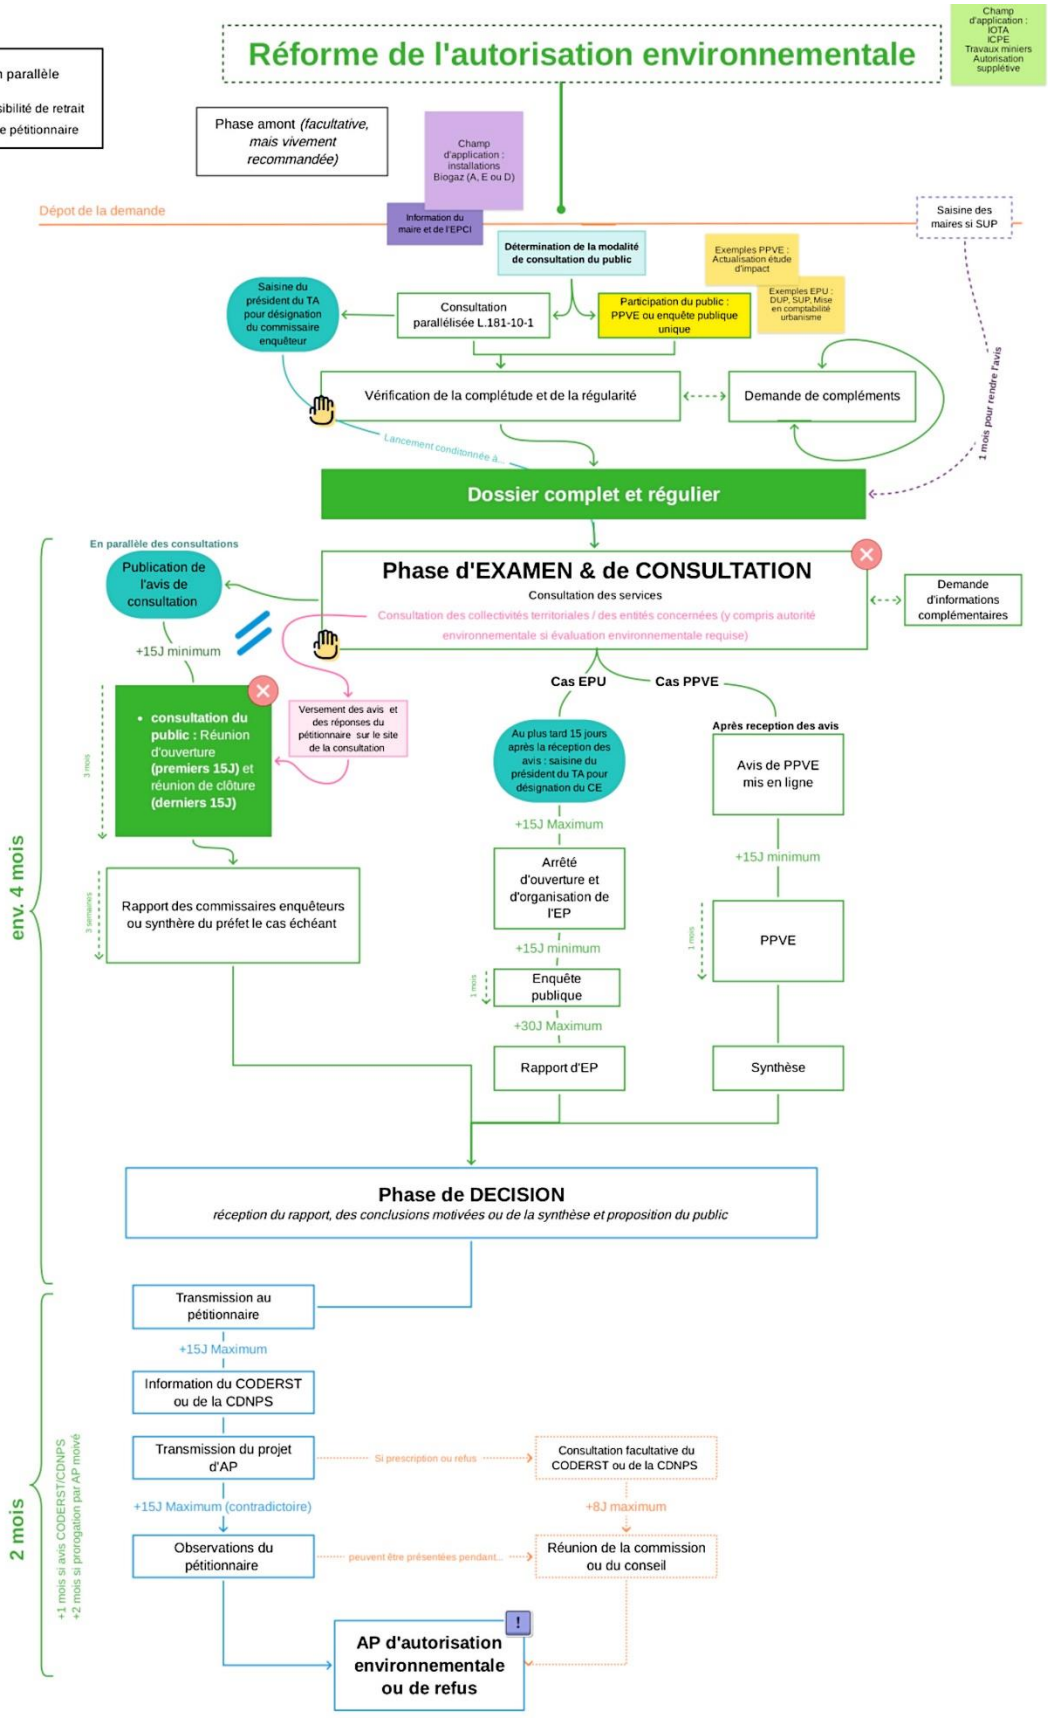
n parallèle

sibilité de retrait
e pétitionnaire

Réforme de l'autorisation environnementale

Champ d'application : IOTA ICPE Travaux miniers Autorisation supplétive

Phase amont (facultative, mais vivement recommandée)

Champ d'application : installations Biogaz (A, E ou D)

Dépot de la demande

Information du maire et de l'EPCI

Saisine des maires si SUP

Détermination de la modalité de consultation du public

Exemples PPVE : Actualisation étude d'impact

Exemples EPU : DUP, SUP, Mise en comptabilité urbanisme

Saisine du président du TA pour désignation du commissaire enquêteur

Consultation parallélisée L.181-10-1

Participation du public : PPVE ou enquête publique unique

Vérification de la complétude et de la régularité

Demande de compléments

Lancement conditionnée à...

1 mois pour rendre l'avis

Dossier complet et régulier

En parallèle des consultations

Publication de l'avis de consultation

Phase d'EXAMEN & de CONSULTATION

Consultation des services

Consultation des collectivités territoriales / des entités concernées (y compris autorité environnementale si évaluation environnementale requise)

Demande d'informations complémentaires

+15J minimum

Cas EPU

Cas PPVE

• consultation du public : Réunion d'ouverture (premiers 15J) et réunion de clôture (derniers 15J)

3 mois

Versement des avis et des réponses du pétitionnaire sur le site de la consultation

Au plus tard 15 jours après la réception des avis : saisine du président du TA pour désignation du CE

Après reception des avis

Avis de PPVE mis en ligne

+15J Maximum

Arrêté d'ouverture et d'organisation de l'EP

+15J minimum

3 semaines

Rapport des commissaires enquêteurs ou synthèse du préfet le cas échéant

+15J minimum

1 mois

PPVE

1 mois

Enquête publique

+30J Maximum

Rapport d'EP

Synthèse

env. 4 mois

Phase de DECISION

réception du rapport, des conclusions motivées ou de la synthèse et proposition du public

Transmission au pétitionnaire

+15J Maximum

Information du CODERST ou de la CDNPS

Transmission du projet d'AP

Si prescription ou refus

Consultation facultative du CODERST ou de la CDNPS

+15J Maximum (contradictoire)

+8J maximum

2 mois

+1 mois si avis CODERST/CDNPS
+2 mois si prorogation par AP motivé

Observations du pétitionnaire

peuvent être présentées pendant...

Réunion de la commission ou du conseil

AP d'autorisation environnementale ou de refus